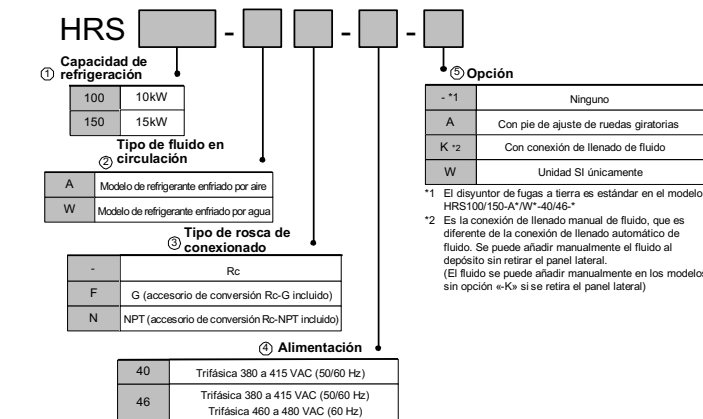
HRS [ ] - [ ] - [ ] - [ ]

① Capacidad de refrigeración

| 100 | 10kW |
|---|---|
| 150 | 15kW |

② Tipo de fluido en circulación

| A | Modelo de refrigerante enfriado por aire |
|---|---|
| W | Modelo de refrigerante enfriado por agua |

③ Tipo de rosca de conexionado

| - | Rc |
|---|---|
| F | G (accesorio de conversión Rc-G incluido) |
| N | NPT (accesorio de conversión Rc-NPT incluido) |

④ Alimentación

| 40 | Trifásica 380 a 415 VAC (50/60 Hz) |
|---|---|
| 46 | Trifásica 380 a 415 VAC (50/60 Hz) Trifásica 460 a 480 VAC (60 Hz) |

⑤ Opción

| - *1 | Ninguno |
|---|---|
| A | Con pie de ajuste de ruedas giratorias |
| K *2 | Con conexión de llenado de fluido |
| W | Unidad SI únicamente |

*1 El disyuntor de fugas a tierra es estándar en el modelo HRS100/150-A*/W*-40/46-*

*2 Es la conexión de llenado manual de fluido, que es diferente de la conexión de llenado automático de fluido. Se puede añadir manualmente el fluido al depósito sin retirar el panel lateral. (El fluido se puede añadir manualmente en los modelos sin opción «-K» si se retira el panel lateral)